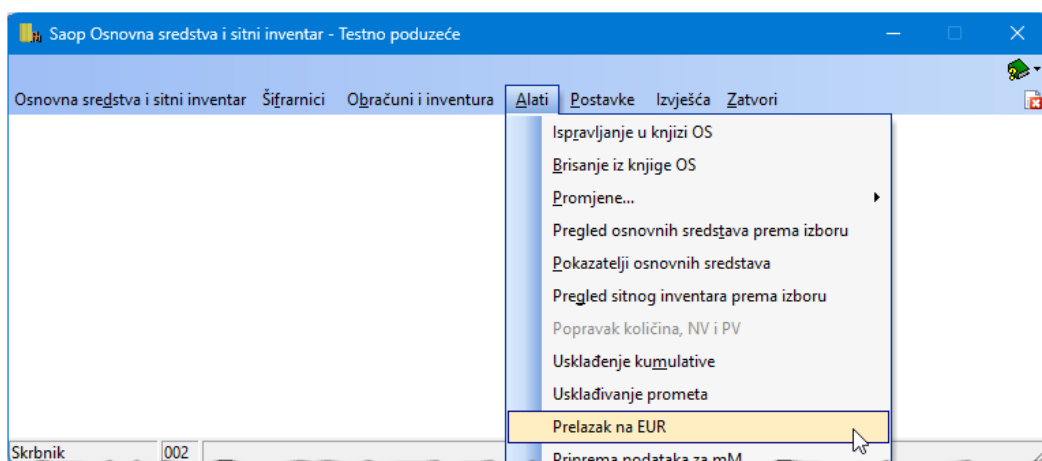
Saop Osnovna sredstva i sitni inventar - Testno poduzeće

Osnovna sredstva i sitni inventar Šifrarnici Obračuni i inventura Alati Postavke Izvješća Zatvori

Ispravljanje u knjizi OS
Brisanje iz knjige OS
Promjene...
Pregled osnovnih sredstava prema izboru
Pokazatelji osnovnih sredstava
Pregled sitnog inventara prema izboru
Popravak količina, NV i PV
Usklađenje kumulative
Usklađivanje prometa
Prelazak na EUR
Priprema podataka za mM

Skrbnik 002